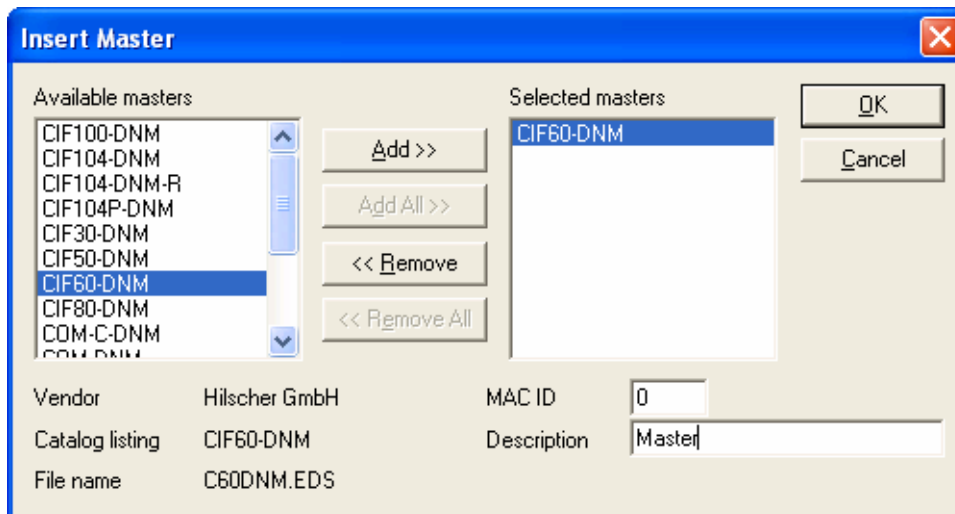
Insert Master

Available masters
CIF100-DNM
CIF104-DNM
CIF104-DNM-R
CIF104P-DNM
CIF30-DNM
CIF50-DNM
CIF60-DNM
CIF80-DNM
COM-C-DNM
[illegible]

Add >>
Add All >>
<< Remove
<< Remove All

Selected masters
CIF60-DNM

OK
Cancel

Vendor Hilscher GmbH
Catalog listing CIF60-DNM
File name C60DNM.EDS

MAC ID 0
Description Master